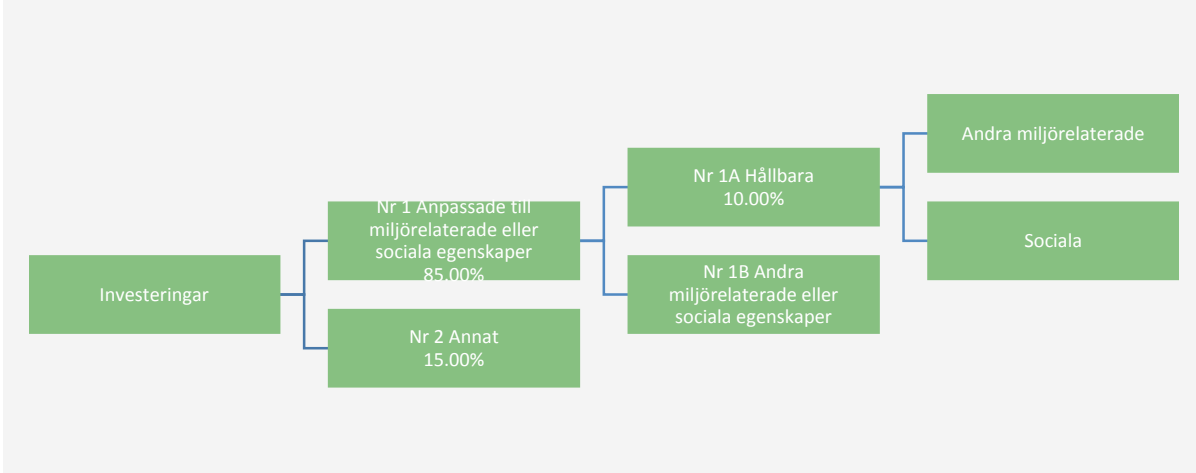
Investeringar

Nr 1 Anpassade till miljörelaterade eller sociala egenskaper 85.00%

Nr 2 Annat 15.00%

Nr 1A Hållbara 10.00%

Nr 1B Andra miljörelaterade eller sociala egenskaper

Andra miljörelaterade

Sociala